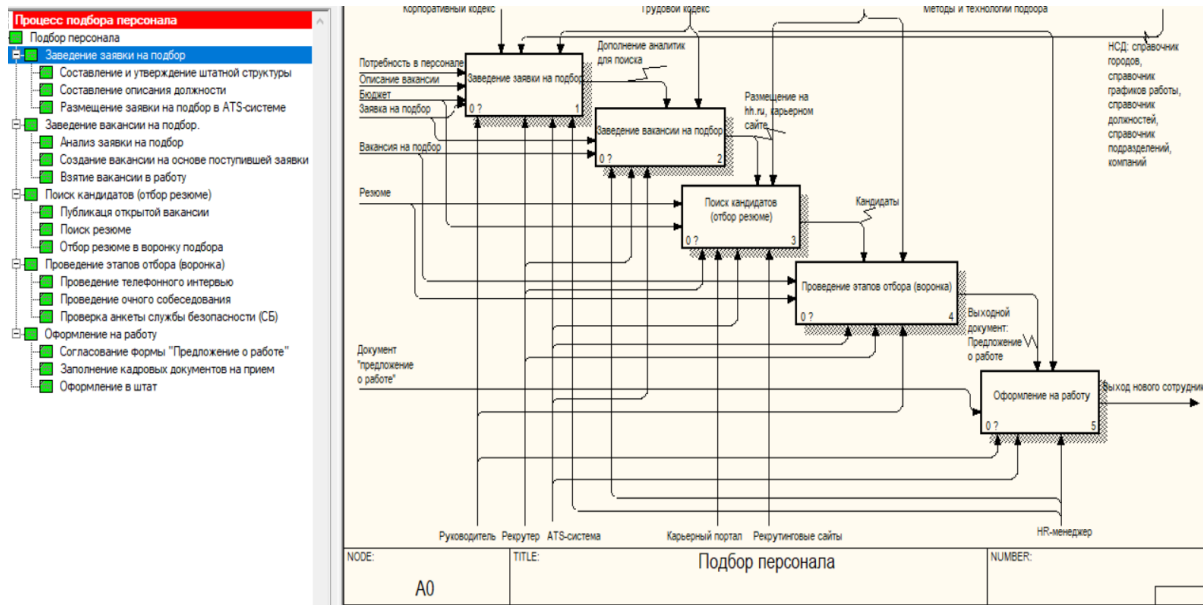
Процесс подбора персонала
Подбор персонала
Заведение заявки на подбор
Составление и утверждение штатной структуры
Составление описания должности
Размещение заявки на подбор в ATS-системе
Заведение вакансии на подбор.
Анализ заявки на подбор
Создание вакансии на основе поступившей заявки
Взятие вакансии в работу
Поиск кандидатов (отбор резюме)
Публикацэ открытой вакансии
Поиск резюме
Отбор резюме в воронку подбора
Проведение этапов отбора (воронка)
Проведение телефонного интервью
Проведение очного собеседования
Проверка анкеты службы безопасности (СБ)
Оформление на работу
Согласование формы "Предложение о работе"
Заполнение кадровых документов на прием
Оформление в штат

Корпоративный кодекс
Трудовой кодекс
Методы и технологии подбора
НСД: справочник городов, справочник графиков работы, справочник должностей, справочник подразделений, компаний
Потребность в персонале
Описание вакансии
Бюджет
Заявка на подбор
Заведение заявки на подбор
0 ?
1
Дополнение аналитик для поиска
Размещение на hh.ru, карьерном сайте
Вакансия на подбор
Заведение вакансии на подбор
0 ?
2
Резюме
Поиск кандидатов (отбор резюме)
0 ?
3
Кандидаты
Проведение этапов отбора (воронка)
0 ?
4
Выходной документ: Предложение о работе
Документ "предложение о работе"
Оформление на работу
0 ?
5
Выход нового сотрудн
Руководитель
Рекрутер
ATS-система
Карьерный портал
Рекрутинговые сайты
HR-менеджер
NODE:
A0
TITLE:
Подбор персонала
NUMBER: